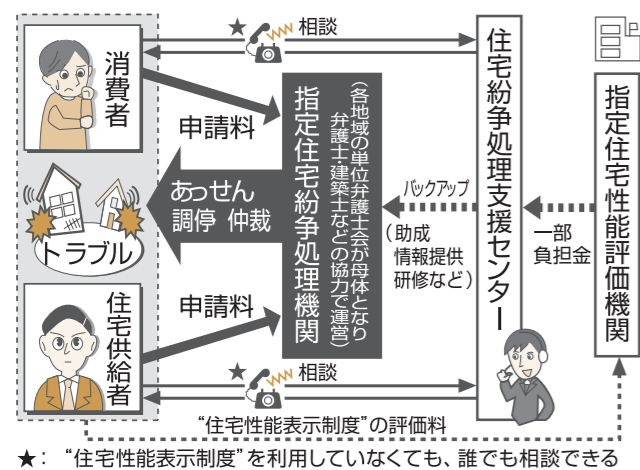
★ 相談

消費者

申請料

指定住宅紛争処理機関

（各地域の単位弁護士会が母体となり弁護士・建築士などの協力で運営）

住宅紛争処理支援センター

指定住宅性能評価機関

あっせん
調停 仲裁

トラブル

バックアップ

（助成
情報提供
研修など）

一部
負担金

住宅供給者

申請料

★ 相談

"住宅性能表示制度"の評価料

★："住宅性能表示制度"を利用していなくても、誰でも相談できる